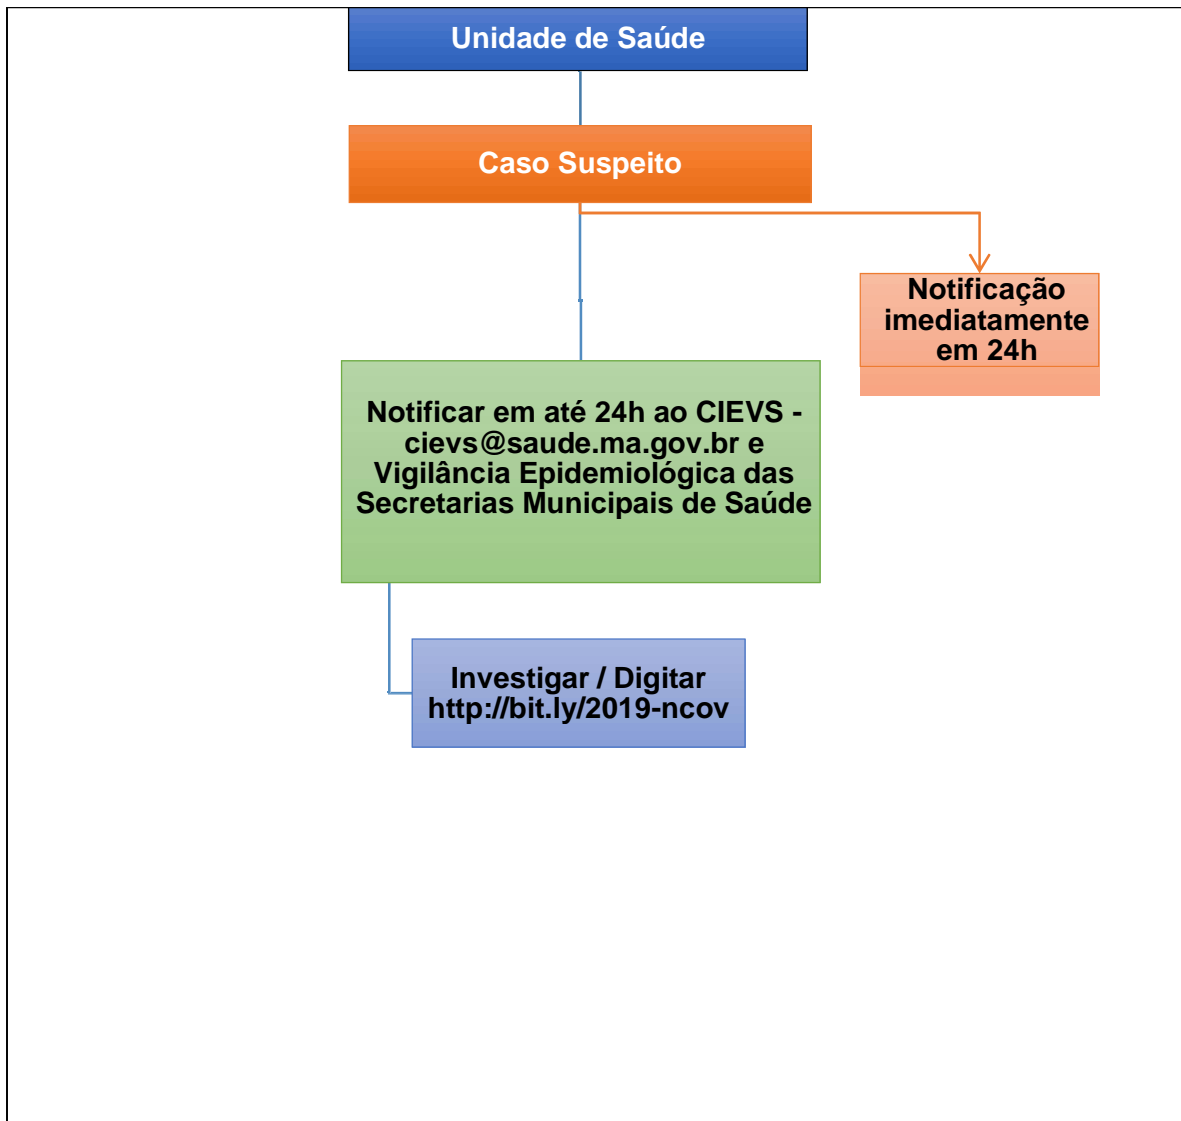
Unidade de Saúde

Caso Suspeito

Notificação imediatamente em 24h

Notificar em até 24h ao CIEVS - cievs@saude.ma.gov.br e Vigilância Epidemiológica das Secretarias Municipais de Saúde

Investigar / Digitar http://bit.ly/2019-ncov